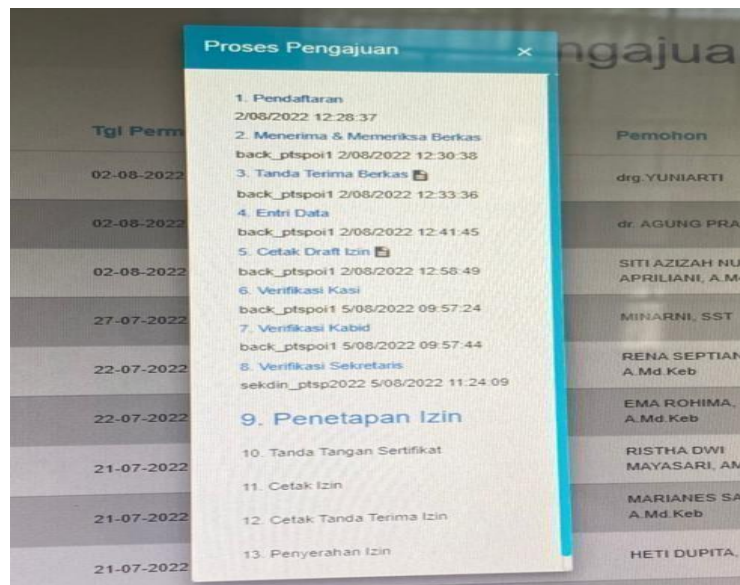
Proses Pengajuan ×

1. Pendaftaran
2/08/2022 12:28:37
2. Menerima & Memeriksa Berkas
back_ptspoi1 2/08/2022 12:30:38
3. Tanda Terima Berkas
back_ptspoi1 2/08/2022 12:33:36
4. Entri Data
back_ptspoi1 2/08/2022 12:41:45
5. Cetak Draft Izin
back_ptspoi1 2/08/2022 12:58:49
6. Verifikasi Kasi
back_ptspoi1 5/08/2022 09:57:24
7. Verifikasi Kabid
back_ptspoi1 5/08/2022 09:57:44
8. Verifikasi Sekretaris
sekdin_ptsp2022 5/08/2022 11:24:09
9. Penetapan Izin
10. Tanda Tangan Sertifikat
11. Cetak Izin
12. Cetak Tanda Terima Izin
13. Penyerahan Izin

ngajua

| Tgl Perm | Pemohon |
|---|---|
| 02-08-2022 | drg.YUNIARTI |
| 02-08-2022 | dr. AGUNG PRA |
| 02-08-2022 | SITI AZIZAH NU APRILIANI, A.M |
| 27-07-2022 | MINARNI, SST |
| 22-07-2022 | RENA SEPTIAN A.Md.Keb |
| 22-07-2022 | EMA ROHIMA, A.Md.Keb |
| 21-07-2022 | RISTHA DWI MAYASARI, AM |
| 21-07-2022 | MARIANES SA A.Md.Keb |
| 21-07-2022 | HETI DUPITA, |